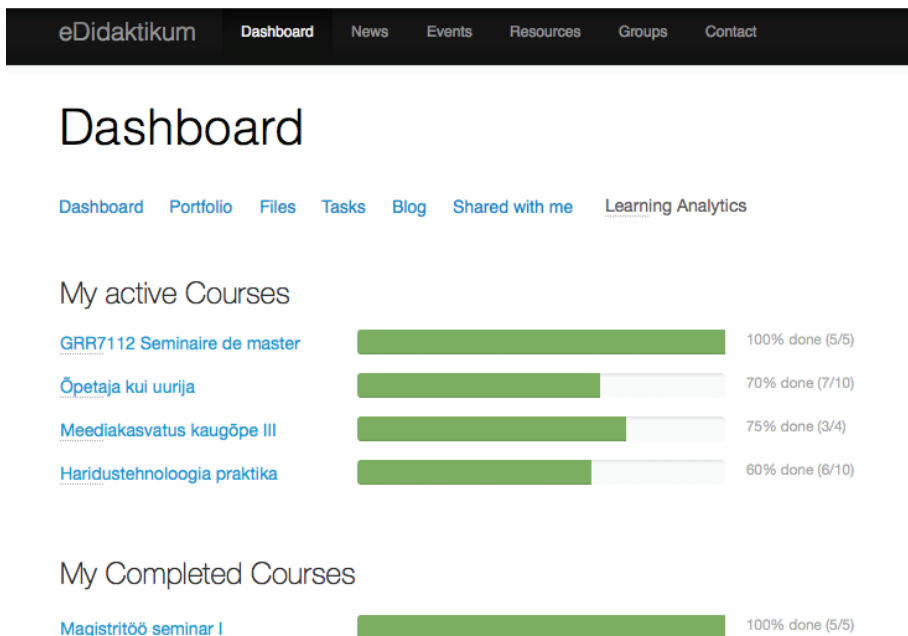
eDidaktikum Dashboard News Events Resources Groups Contact

Dashboard

Dashboard Portfolio Files Tasks Blog Shared with me Learning Analytics

My active Courses

GRR7112 Seminaire de master 100% done (5/5)

Õpetaja kui uurija 70% done (7/10)

Meediakasvatus kaugõpe III 75% done (3/4)

Haridustehnoloogia praktika 60% done (6/10)

My Completed Courses

Magistritöö seminar I 100% done (5/5)